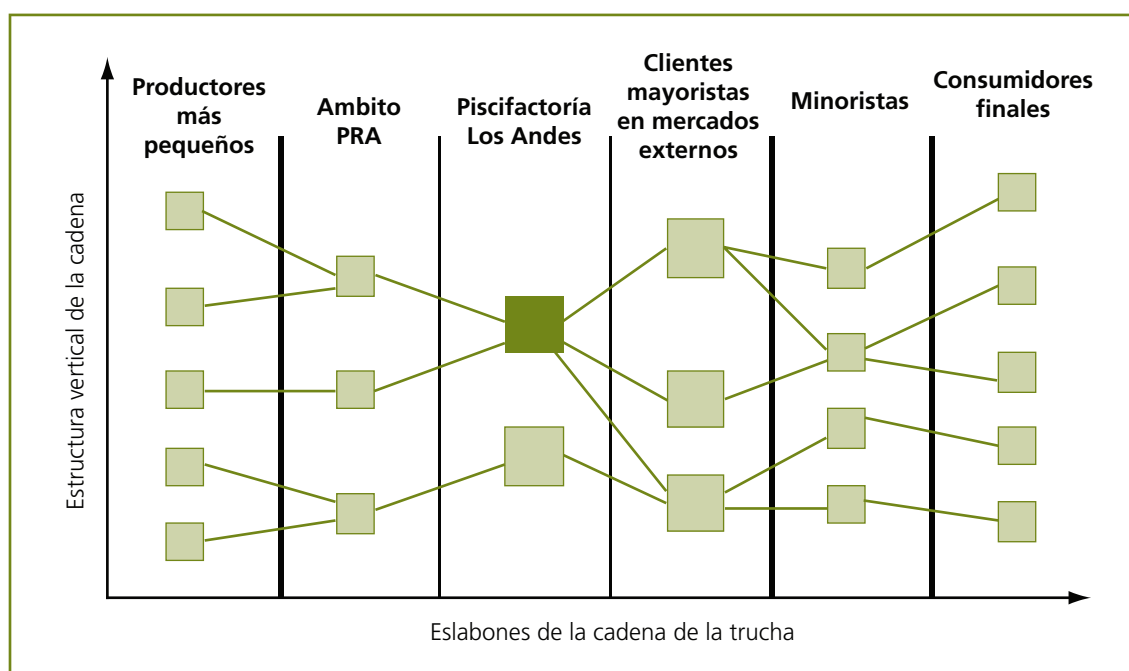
Productores más pequeños

Ambito PRA

Piscifactoría Los Andes

Clientes mayoristas en mercados externos

Minoristas

Consumidores finales

Estructura vertical de la cadena

Eslabones de la cadena de la trucha